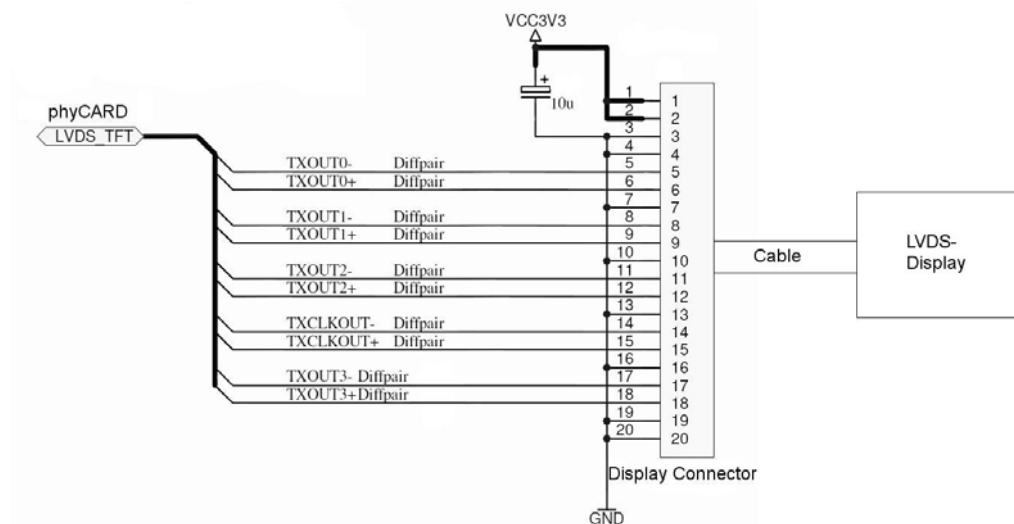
VCC3V3

10u

phyCARD

LVDS_TFT

TXOUT0- Diffpair
TXOUT0+ Diffpair
TXOUT1- Diffpair
TXOUT1+ Diffpair
TXOUT2- Diffpair
TXOUT2+ Diffpair
TXCLKOUT- Diffpair
TXCLKOUT+ Diffpair
TXOUT3- Diffpair
TXOUT3+Diffpair

1 2 3 4 5 6 7 8 9 10 11 12 13 14 15 16 17 18 19 20

1 2 3 4 5 6 7 8 9 10 11 12 13 14 15 16 17 18 19 20

Cable

LVDS-
Display

Display Connector

GND